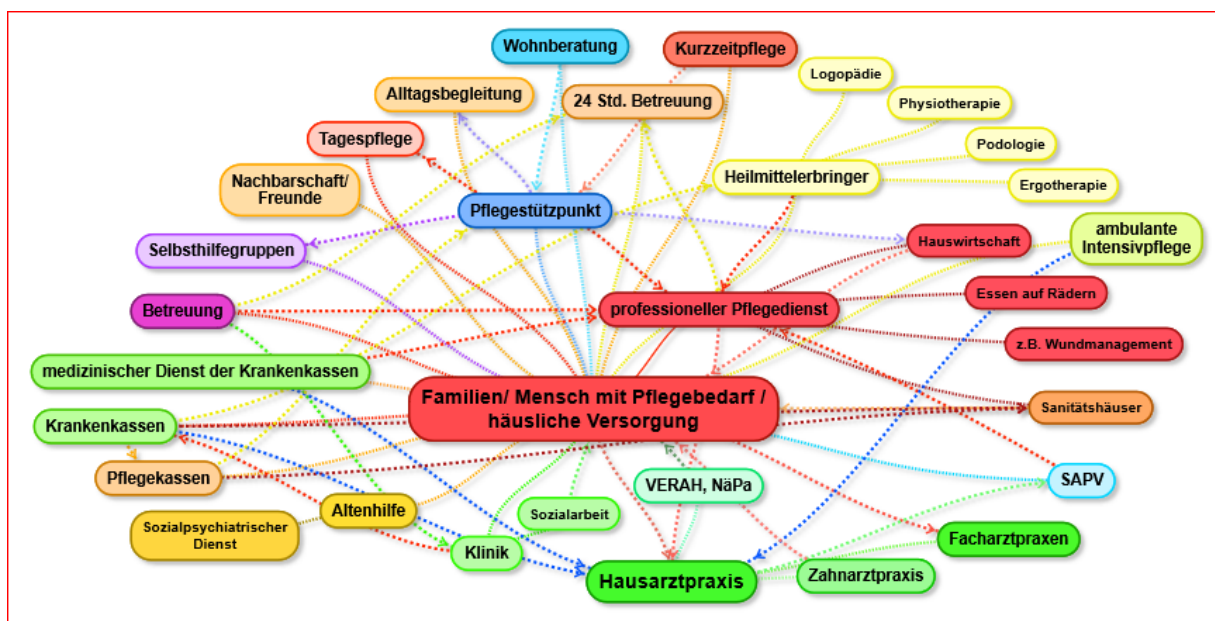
Wohnberatung

Kurzzeitpflege

Logopädie

Alltagsbegleitung

24 Std. Betreuung

Physiotherapie

Tagespflege

Podologie

Heilmittelerbringer

Ergotherapie

Nachbarschaft/ Freunde

Pflegestützpunkt

ambulante Intensivpflege

Hauswirtschaft

Selbsthilfegruppen

Essen auf Rädern

Betreuung

professioneller Pflegedienst

z.B. Wundmanagement

medizinischer Dienst der Krankenkassen

Familien/ Mensch mit Pflegebedarf / häusliche Versorgung

Sanitätshäuser

Krankenkassen

Pflegekassen

SAPV

VERAH, NäPa

Altenhilfe

Sozialarbeit

Sozialpsychiatrischer Dienst

Facharztpraxen

Klinik

Hausarztpraxis

Zahnarztpraxis